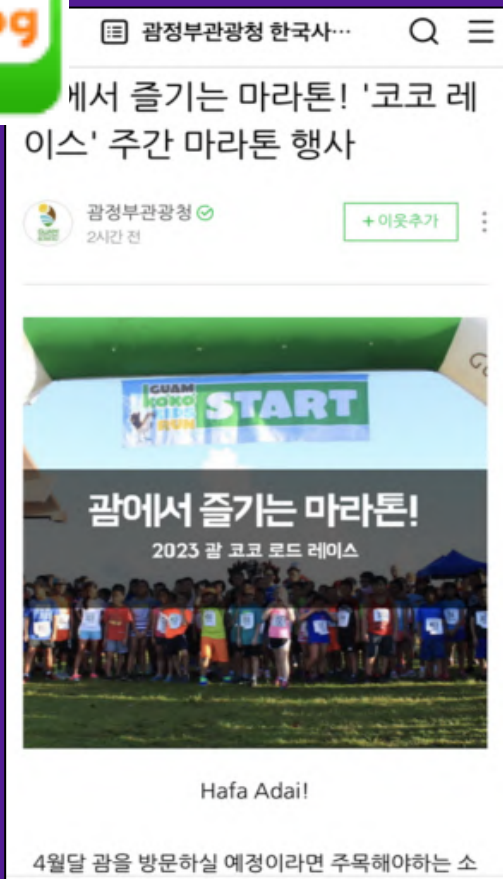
og

괌정부관광청 한국사···

에서 즐기는 마라톤! '코코 레이스' 주간 마라톤 행사

괌정부관광청
2시간 전

+ 이웃추가

GUAM KOKO KIDS RUN START

괌에서 즐기는 마라톤!
2023 괌 코코 로드 레이스

Hafa Adai!

4월달 괌을 방문하실 예정이라면 주목해야하는 소